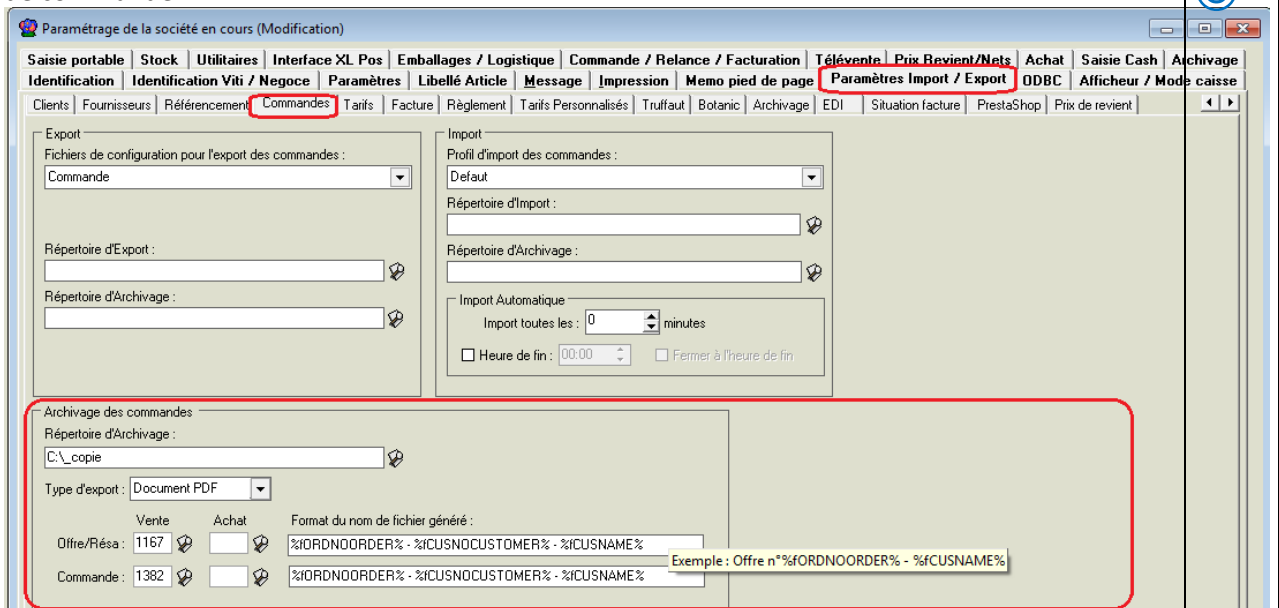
Paramétrage de la société en cours (Modification)

Saisie portable | Stock | Utilitaires | Interface XL Pos | Emballages / Logistique | Commande / Relance / Facturation | Télévente | Prix Revient/Nets | Achat | Saisie Cash | Archivage
Identification | Identification Viti / Negoce | Paramètres | Libellé Article | Message | Impression | Memo pied de page | Paramètres Import / Export | ODBC | Afficheur / Mode caisse

Clients | Fournisseurs | Référencement | Commandes | Tarifs | Facture | Règlement | Tarifs Personnalisés | Truffaut | Botanic | Archivage | EDI | Situation facture | PrestaShop | Prix de revient

Export
Fichiers de configuration pour l'export des commandes :
Commande

Répertoire d'Export :

Répertoire d'Archivage :

Import
Profil d'import des commandes :
Defaut
Répertoire d'Import :

Répertoire d'Archivage :

Import Automatique
Import toutes les : 0 minutes
Heure de fin : 00:00 Fermer à l'heure de fin

Archivage des commandes
Répertoire d'Archivage :
C:\_copie
Type d'export : Document PDF

| | Vente | Achat | Format du nom de fichier généré : |
|---|---|---|---|
| Offre/Résa : | 1167 | | %fORDNOORDER% - %fCUSNOCUSTOMER% - %fCUSNAME% |
| Commande : | 1382 | | %fORDNOORDER% - %fCUSNOCUSTOMER% - %fCUSNAME% |

Exemple : Offre n°%fORDNOORDER% - %fCUSNAME%